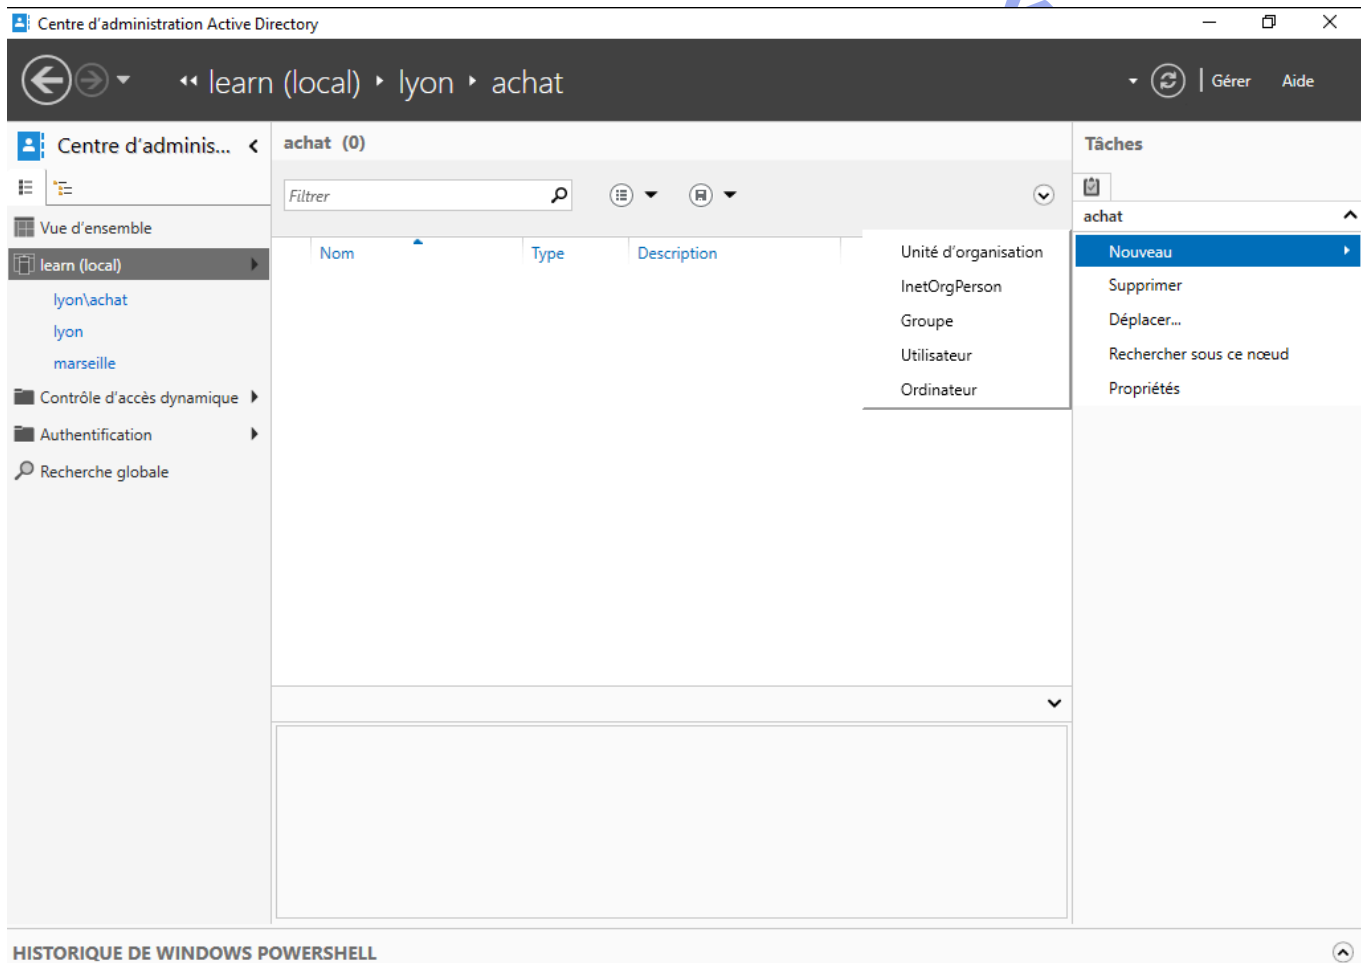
Centre d'administration Active Directory

learn (local) ▸ lyon ▸ achat

Gérer Aide

Centre d'adminis...

Vue d'ensemble
learn (local)
lyon\achat
lyon
marseille
Contrôle d'accès dynamique
Authentification
Recherche globale

achat (0)

Filtrer

| Nom | Type | Description |
|---|---|---|

Unité d'organisation
InetOrgPerson
Groupe
Utilisateur
Ordinateur

Tâches

achat
Nouveau
Supprimer
Déplacer...
Rechercher sous ce nœud
Propriétés

HISTORIQUE DE WINDOWS POWERSHELL